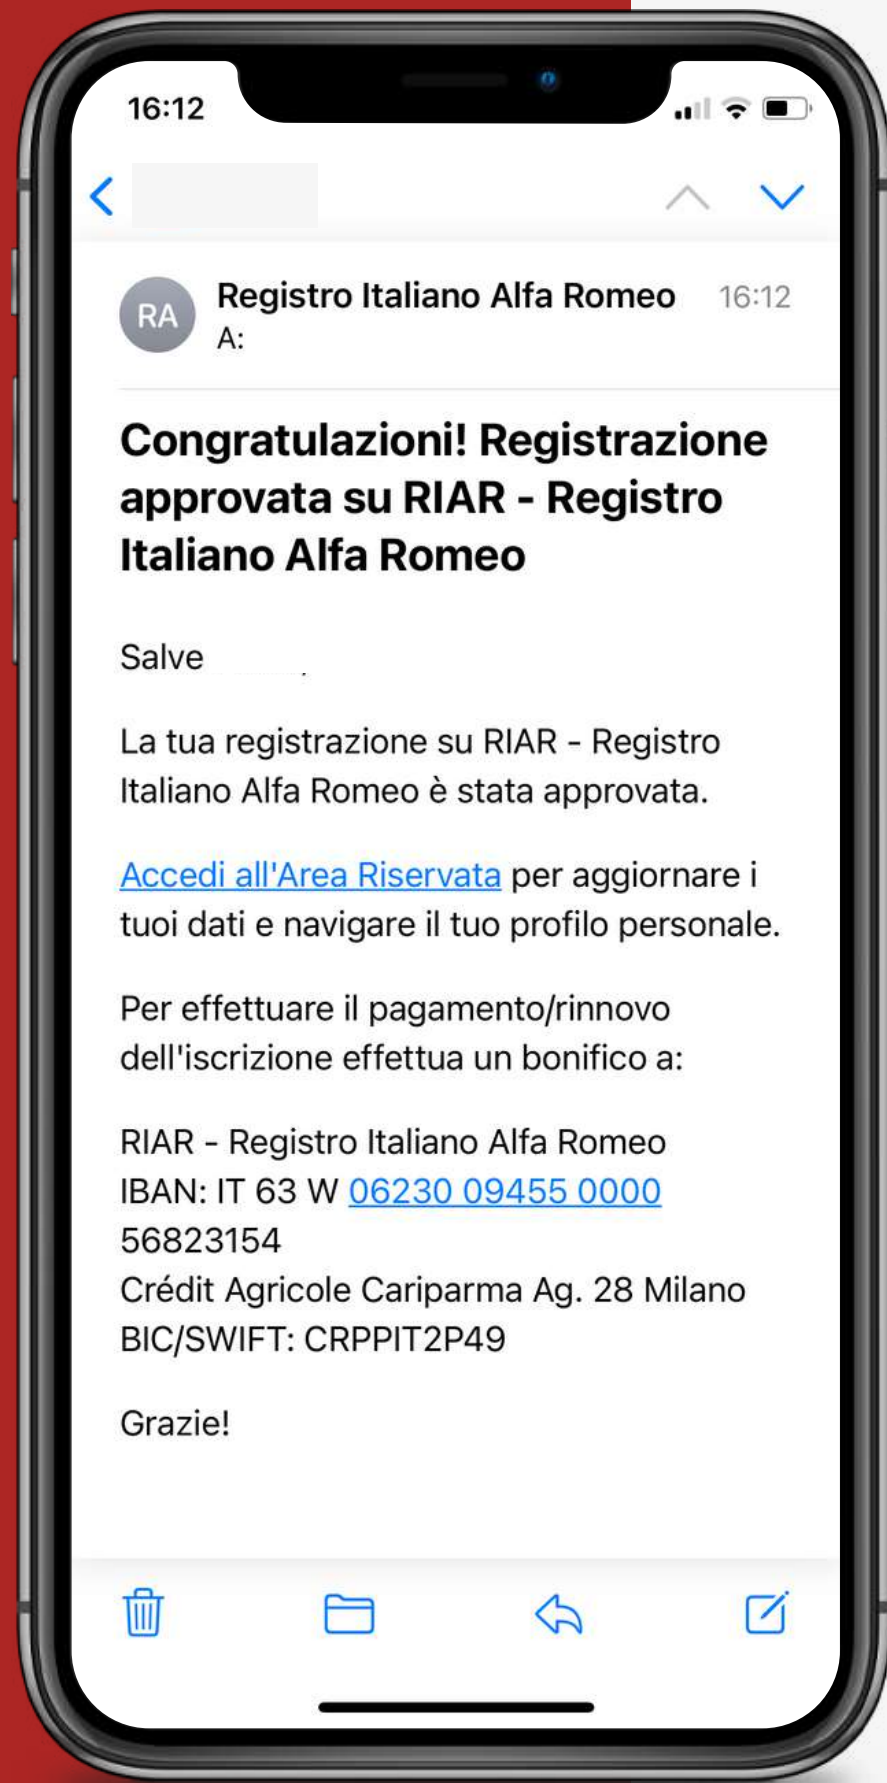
16:12

RA Registro Italiano Alfa Romeo 16:12
A:

Congratulazioni! Registrazione approvata su RIAR - Registro Italiano Alfa Romeo

Salve

La tua registrazione su RIAR - Registro Italiano Alfa Romeo è stata approvata.

Accedi all'Area Riservata per aggiornare i tuoi dati e navigare il tuo profilo personale.

Per effettuare il pagamento/rinnovo dell'iscrizione effettua un bonifico a:

RIAR - Registro Italiano Alfa Romeo
IBAN: IT 63 W 06230 09455 0000 56823154
Crédit Agricole Cariparma Ag. 28 Milano
BIC/SWIFT: CRPPIT2P49

Grazie!